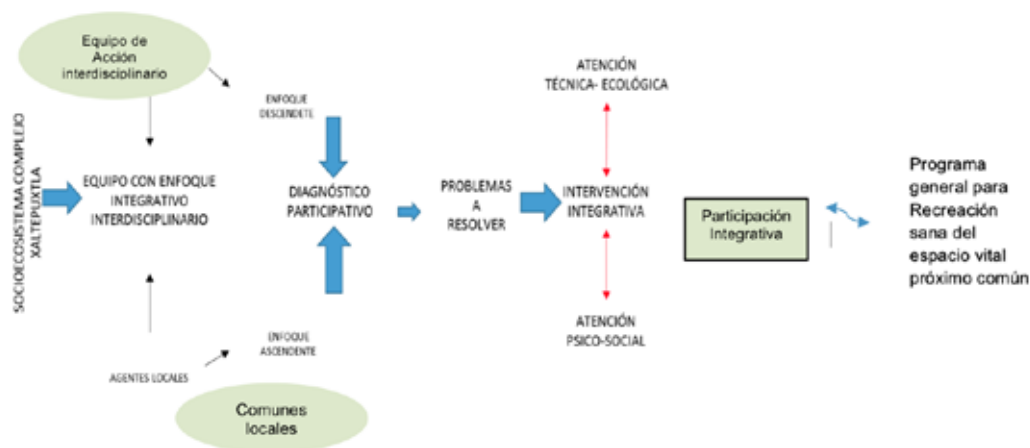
Equipo de Acción interdisciolinario

SOCIOECOSISTEMA COMPLEJO XALTEPUXTLA

EQUIPO CON ENFOQUE INTEGRATIVO INTERDISCIPLINARIO

ENFOQUE DESCENDETE

DIAGNÓSTICO PARTICIPATIVO

ENFOQUE ASCENDENTE

AGENTES LOCALES

Comunes locales

PROBLEMAS A RESOLVER

ATENCIÓN TÉCNICA- ECOLÓGICA

INTERVENCIÓN INTEGRATIVA

ATENCIÓN PSICO-SOCIAL

Participación Integrativa

Programa general para Recreación sana del espacio vital próximo común